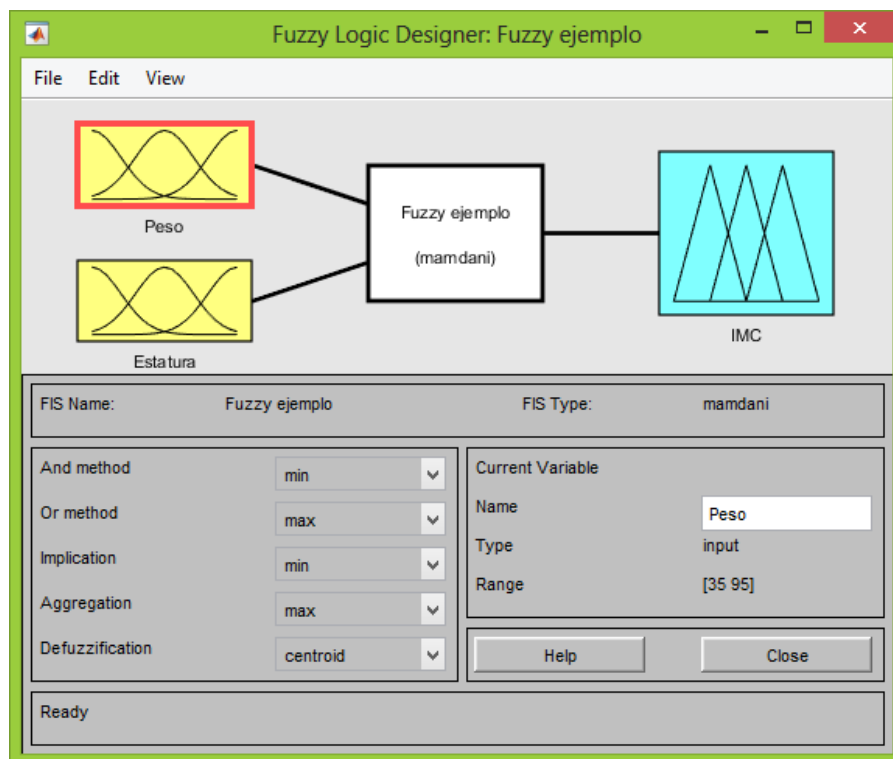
Fuzzy Logic Designer: Fuzzy ejemplo

File Edit View

Peso

Estatura

Fuzzy ejemplo

(mamdani)

IMC

FIS Name: Fuzzy ejemplo

FIS Type: mamdani

| | |
|---|---|
| And method | min |
| Or method | max |
| Implication | min |
| Aggregation | max |
| Defuzzification | centroid |

Current Variable

| | |
|---|---|
| Name | Peso |
| Type | input |
| Range | [35 95] |

Help

Close

Ready